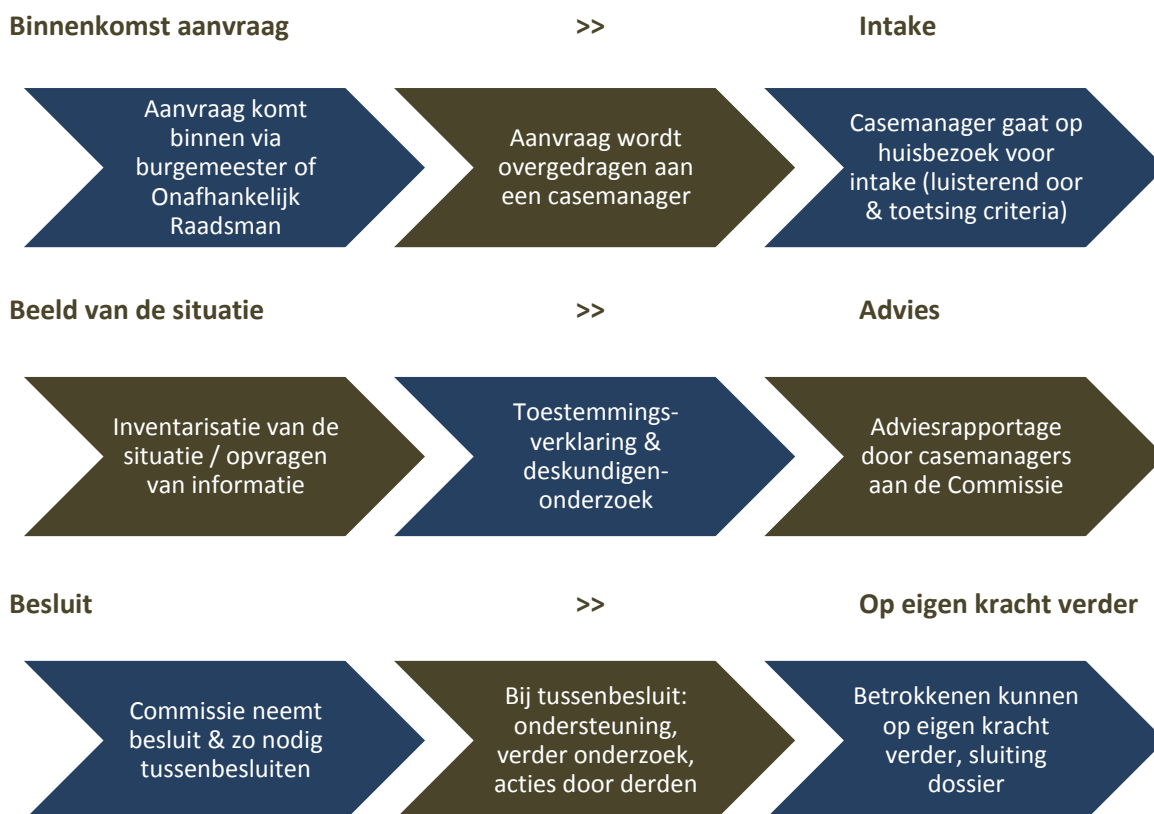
Binnenkomst aanvraag >> Intake

Aanvraag komt binnen via burgemeester of Onafhankelijk Raadsman

Aanvraag wordt overgedragen aan een casemanager

Casemanager gaat op huisbezoek voor intake (luisterend oor & toetsing criteria)

Beeld van de situatie >> Advies

Inventarisatie van de situatie / opvragen van informatie

Toestemmingsverklaring & deskundigenonderzoek

Adviesrapportage door casemanagers aan de Commissie

Besluit >> Op eigen kracht verder

Commissie neemt besluit & zo nodig tussenbesluiten

Bij tussenbesluit: ondersteuning, verder onderzoek, acties door derden

Betrokkenen kunnen op eigen kracht verder, sluiting dossier